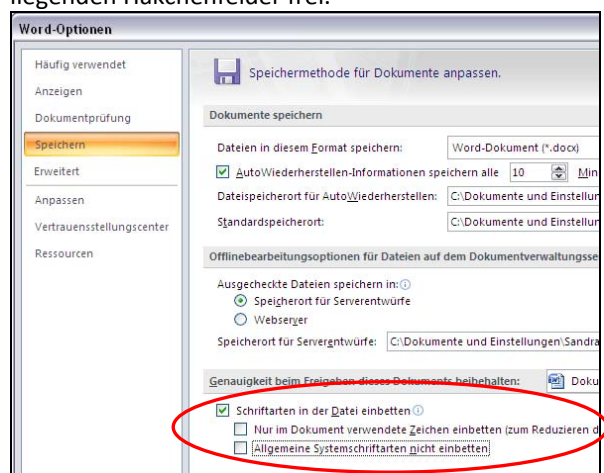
liegenden Hakenfelder frei.

Word-Optionen

Häufig verwendet
Anzeigen
Dokumentprüfung
Speichern
Erweitert
Anpassen
Vertrauensstellungscenter
Ressourcen

Speichermethode für Dokumente anpassen.

Dokumente speichern

Dateien in diesem Format speichern: Word-Dokument (*.docx)

AutoWiederherstellen-Informationen speichern alle 10 Min

Dateispeicherort für AutoWiederherstellen: C:\Dokumente und Einstellun

Standardspeicherort: C:\Dokumente und Einstellun

Offlinebearbeitungsoptionen für Dateien auf dem Dokumentverwaltungsse

Ausgecheckte Dateien speichern in:
Speicherort für Serverentwürfe
Webserver

Speicherort für Serverentwürfe: C:\Dokumente und Einstellungen\Sandra

Genauigkeit beim Freigeben dieses Dokuments beibehalten: Doku

Schriftarten in der Datei einbetten
Nur im Dokument verwendete Zeichen einbetten (zum Reduzieren d
Allgemeine Systemschriftarten nicht einbetten